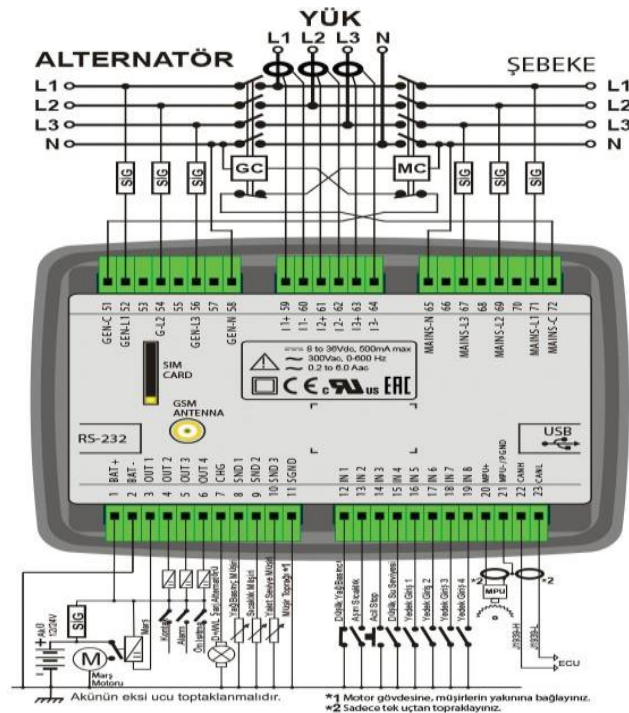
YÜK
L1 L2 L3 N
ALTERNATÖR
ŞEBEKE
L1
L2
L3
N
L1
L2
L3
N
SIG SIG SIG
GC
MC
SIG SIG SIG

GEN-C 51
GEN-L1 52
53
GEN-L2 54
55
GEN-L3 56
57
GEN-N 58

I1+ 59
I1- 60
I2+ 61
I2- 62
I3+ 63
I3- 64

MAINS-N 65
66
MAINS-L3 67
68
MAINS-L2 69
70
MAINS-L1 71
MAINS-C 72

SIM CARD
GSM ANTENNA
8 to 36Vdc, 500mA max
300Vac, 0-600 Hz
0.2 to 6.0 Aac
CE c UL us EAC
RS-232
USB

1 BAT +
2 BAT -
3 OUT 1
4 OUT 2
5 OUT 3
6 OUT 4
7 CHG
8 SND 1
9 SND 2
10 SND 3
11 SGND

12 IN 1
13 IN 2
14 IN 3
15 IN 4
16 IN 5
17 IN 6
18 IN 7
19 IN 8
20 MPU+
21 MPU-/PGND
22 CANH
23 CANL

SIG
Marş
Kontak
Alarm
Ön Isıtma
Şarj Alternatörü
Yağ Basınç Müşiri
Sıcaklık Müşiri
Yakıt Seviye Müşiri
Müşir Toprağı *1
Düşük Yağ Basıncı
Aşırı Sıcaklık
Acil Stop
Düşük Su Seviyesi
Yedek Giriş 1
Yedek Giriş 2
Yedek Giriş 3
Yedek Giriş 4
*2 MPU *2
J1939-H
J1939-L
ECU
Akü 12/24V
Marş Motoru
Akünün eksi ucu topraklanmalıdır.
*1 Motor gövdesine, müşirlerin yakınına bağlayınız.
*2 Sadece tek uçtan topraklayınız.